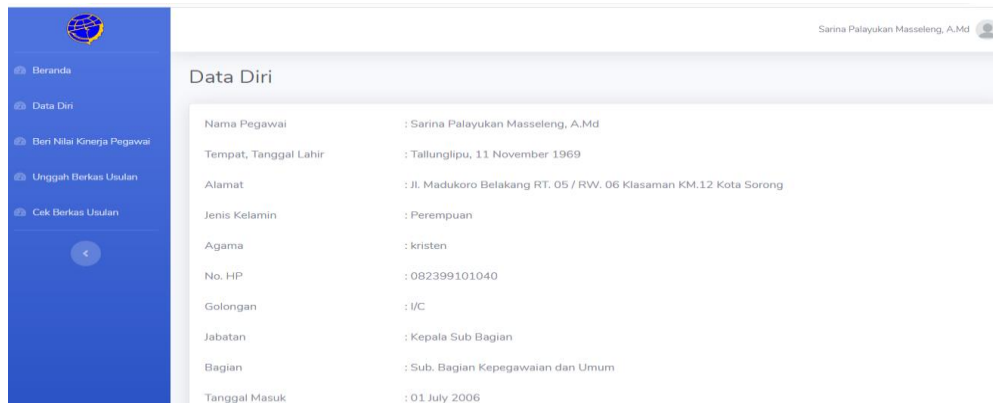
Beranda
Data Diri
Beri Nilai Kinerja Pegawai
Unggah Berkas Usulan
Cek Berkas Usulan

Sarina Palayukan Masseleng, A.Md

Data Diri

| | |
|---|---|
| Nama Pegawai | : Sarina Palayukan Masseleng, A.Md |
| Tempat, Tanggal Lahir | : Tallunglipu, 11 November 1969 |
| Alamat | : Jl. Madukoro Belakang RT. 05 / RW. 06 Klasaman KM.12 Kota Sorong |
| Jenis Kelamin | : Perempuan |
| Agama | : kristen |
| No. HP | : 082399101040 |
| Golongan | : I/C |
| Jabatan | : Kepala Sub Bagian |
| Bagian | : Sub. Bagian Kepegawaian dan Umum |
| Tanggal Masuk | : 01 July 2006 |